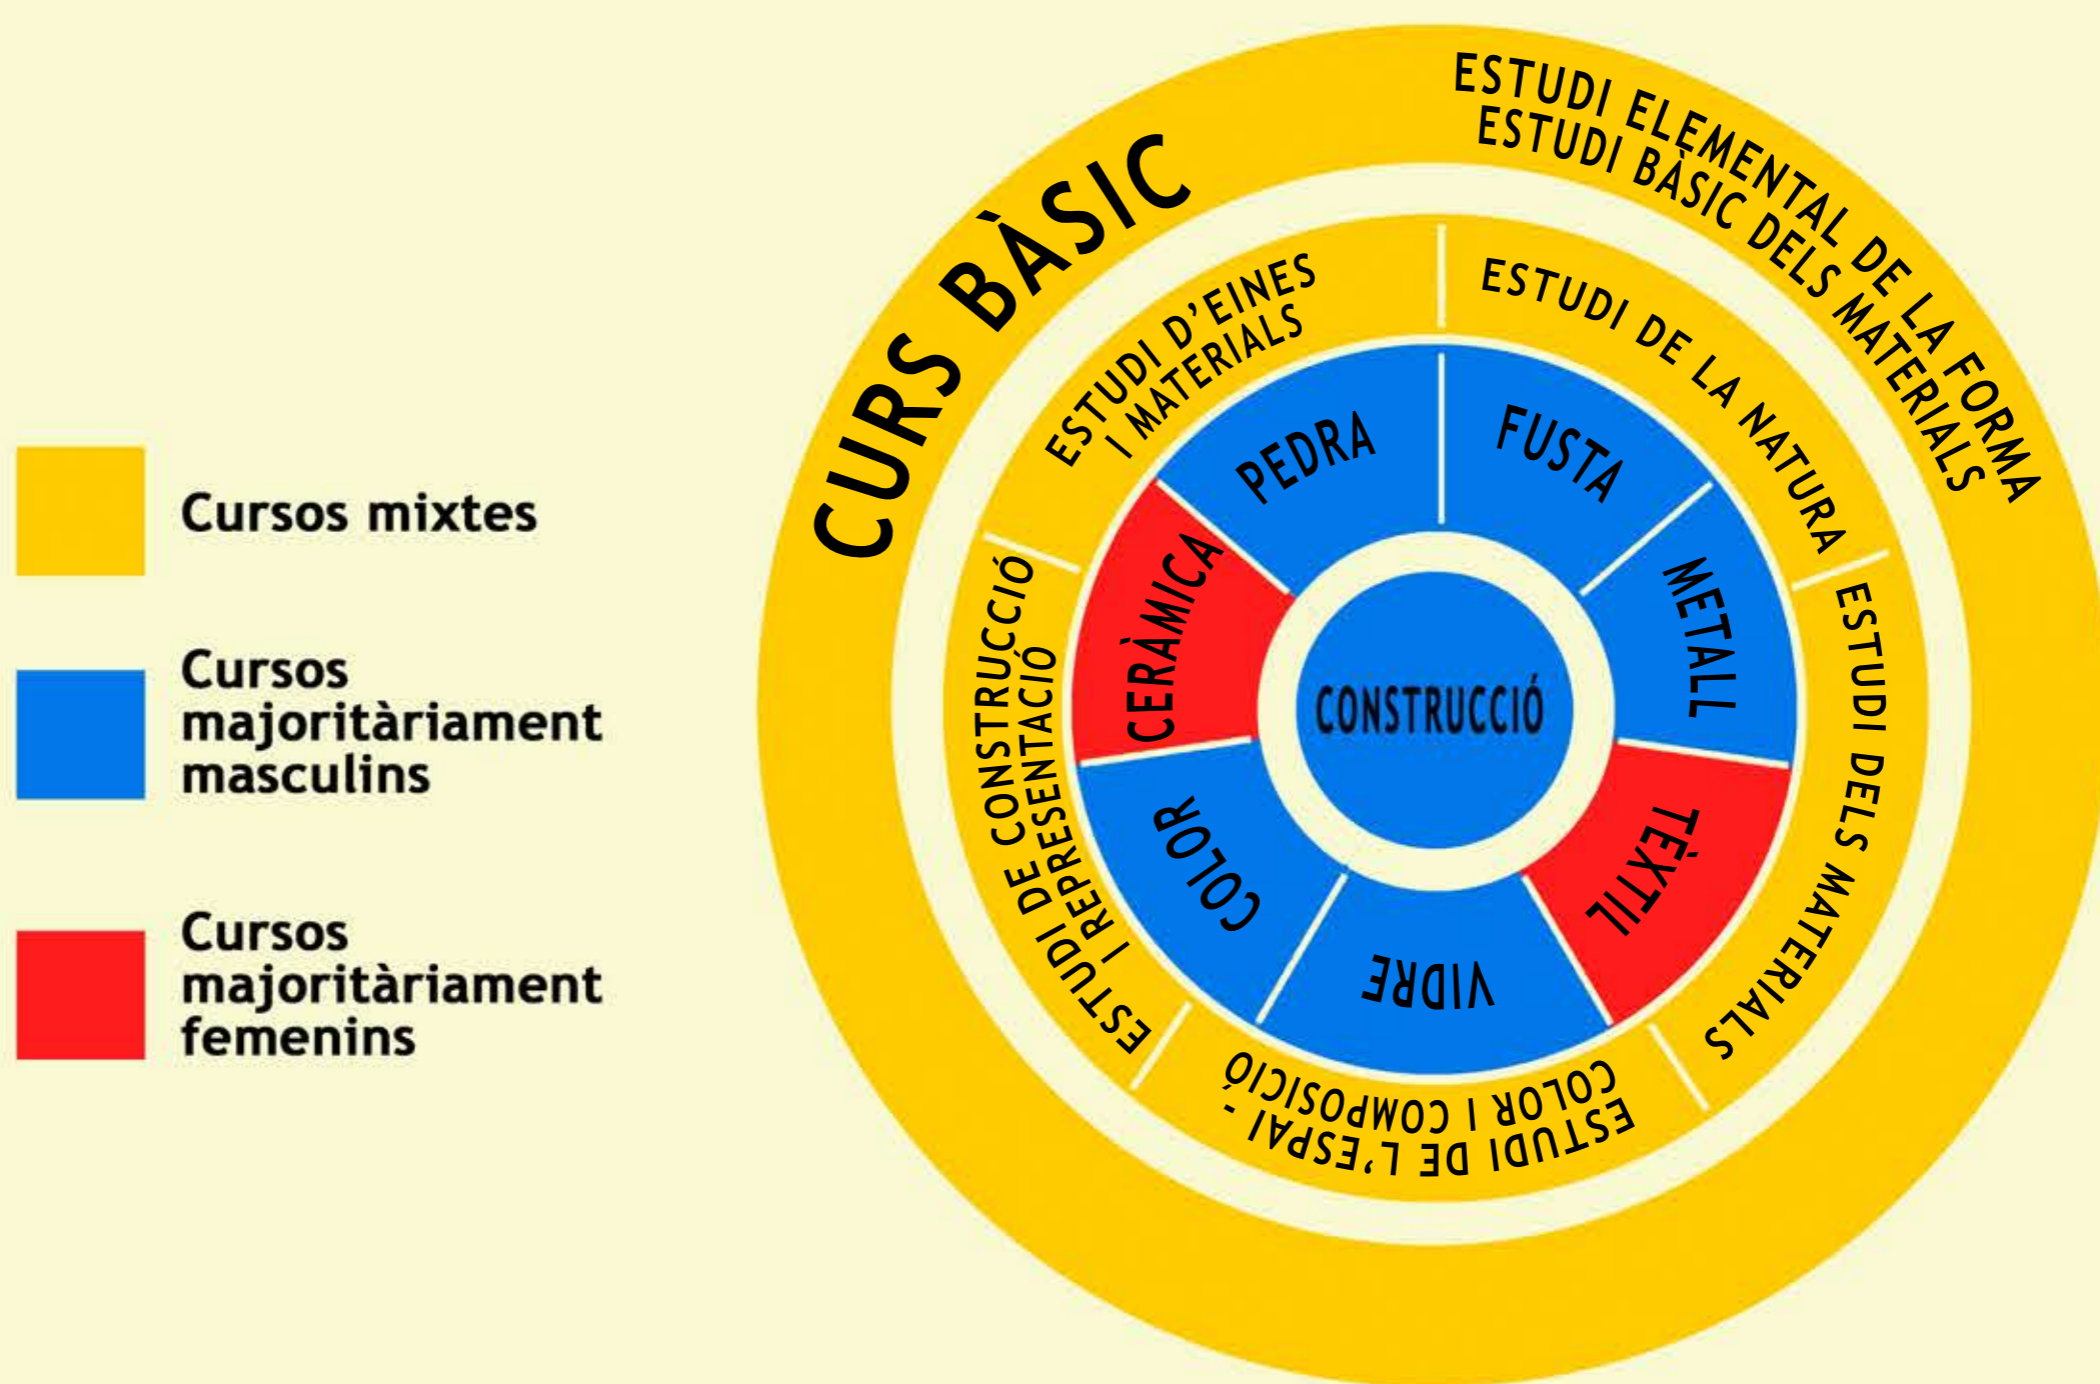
Cursos mixtes

Cursos majoritàriament masculins

Cursos majoritàriament femenins

CURS BÀSIC

ESTUDI ELEMENTAL DE LA FORMA
ESTUDI BÀSIC DELS MATERIALS

ESTUDI D'EINES I MATERIALS

ESTUDI DE LA NATURA

ESTUDI DELS MATERIALS

ESTUDI DE L'ESPAI - COLOR I COMPOSICIÓ

ESTUDI DE CONSTRUCCIÓ I REPRESENTACIÓ

PEDRA

FUSTA

METALL

TÈXTIL

VIDRE

COLOR

CERÀMICA

CONSTRUCCIÓ